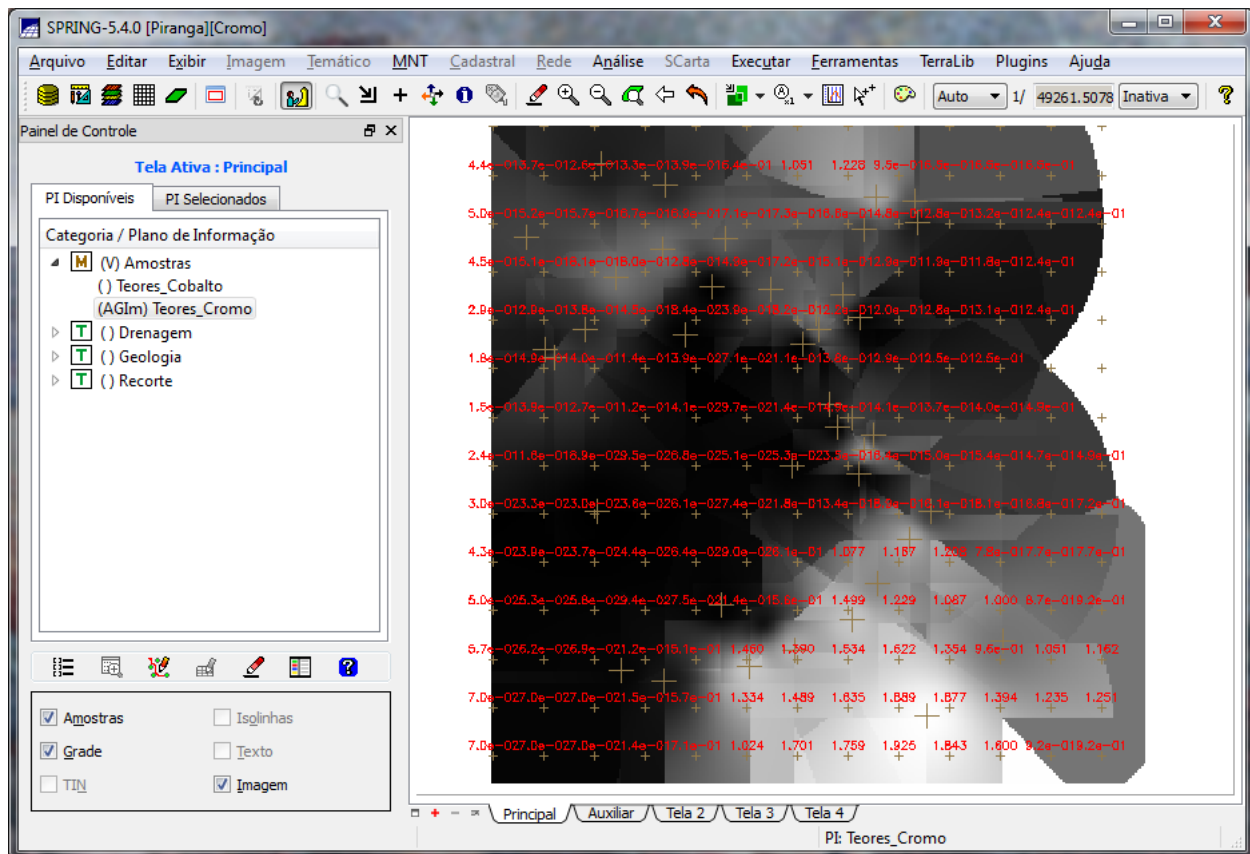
SPRING-5.4.0 [Piranga][Cromo]

Arquivo Editar Exibir Imagem Temático MNT Cadastral Rede Análise SCarta Executar Ferramentas TerraLib Plugins Ajuda

Auto 1/ 49261.5078 Inativa

Painel de Controle

Tela Ativa : Principal

PI Disponíveis PI Selecionados

Categoria / Plano de Informação
(V) Amostras
() Teores_Cobalto
(AGIm) Teores_Cromo
() Drenagem
() Geologia
() Recorte

Amostras Isolinhas
Grade Texto
TIN Imagem

4.4e-013.7e-012.6e-013.3e-013.9e-016.4e-01 1.051 1.228 9.5e-016.8e-016.8e-016.6e-01
5.0e-015.2e-015.7e-016.7e-016.9e-017.1e-017.3e-016.8e-014.8e-012.8e-013.2e-012.4e-012.4e-01
4.5e-015.1e-018.1e-018.0e-012.8e-014.9e-017.2e-015.1e-012.9e-011.9e-011.8e-012.4e-01
2.9e-012.9e-013.8e-014.5e-018.4e-023.9e-018.2e-012.7e-012.0e-012.8e-013.1e-012.4e-01
1.8e-014.9e-014.0e-011.4e-013.9e-027.1e-021.1e-013.8e-012.9e-012.5e-012.5e-01
1.5e-013.9e-012.7e-011.2e-014.1e-029.7e-021.4e-014.9e-014.1e-013.7e-014.0e-014.9e-01
2.4e-011.6e-018.9e-029.5e-026.8e-025.1e-025.3e-023.5e-016.4e-015.0e-015.4e-014.7e-014.9e-01
3.0e-023.3e-023.0e-023.6e-026.1e-027.4e-021.8e-013.4e-018.9e-018.1e-018.1e-016.8e-017.2e-01
4.3e-023.9e-023.7e-024.4e-026.4e-029.0e-026.1e-01 1.077 1.187 1.208 7.8e-017.7e-017.7e-01
5.0e-025.3e-025.8e-029.4e-027.5e-021.4e-015.5e-01 1.499 1.229 1.087 1.000 8.7e-019.2e-01
5.7e-026.2e-026.9e-021.2e-016.1e-01 1.460 1.390 1.534 1.622 1.354 9.6e-01 1.051 1.162
7.0e-027.0e-027.0e-021.5e-015.7e-01 1.334 1.489 1.635 1.889 1.877 1.394 1.235 1.251
7.0e-027.0e-027.0e-021.4e-017.1e-01 1.024 1.701 1.759 1.925 1.843 1.600 9.2e-019.2e-01

Principal Auxiliar Tela 2 Tela 3 Tela 4

PI: Teores_Cromo